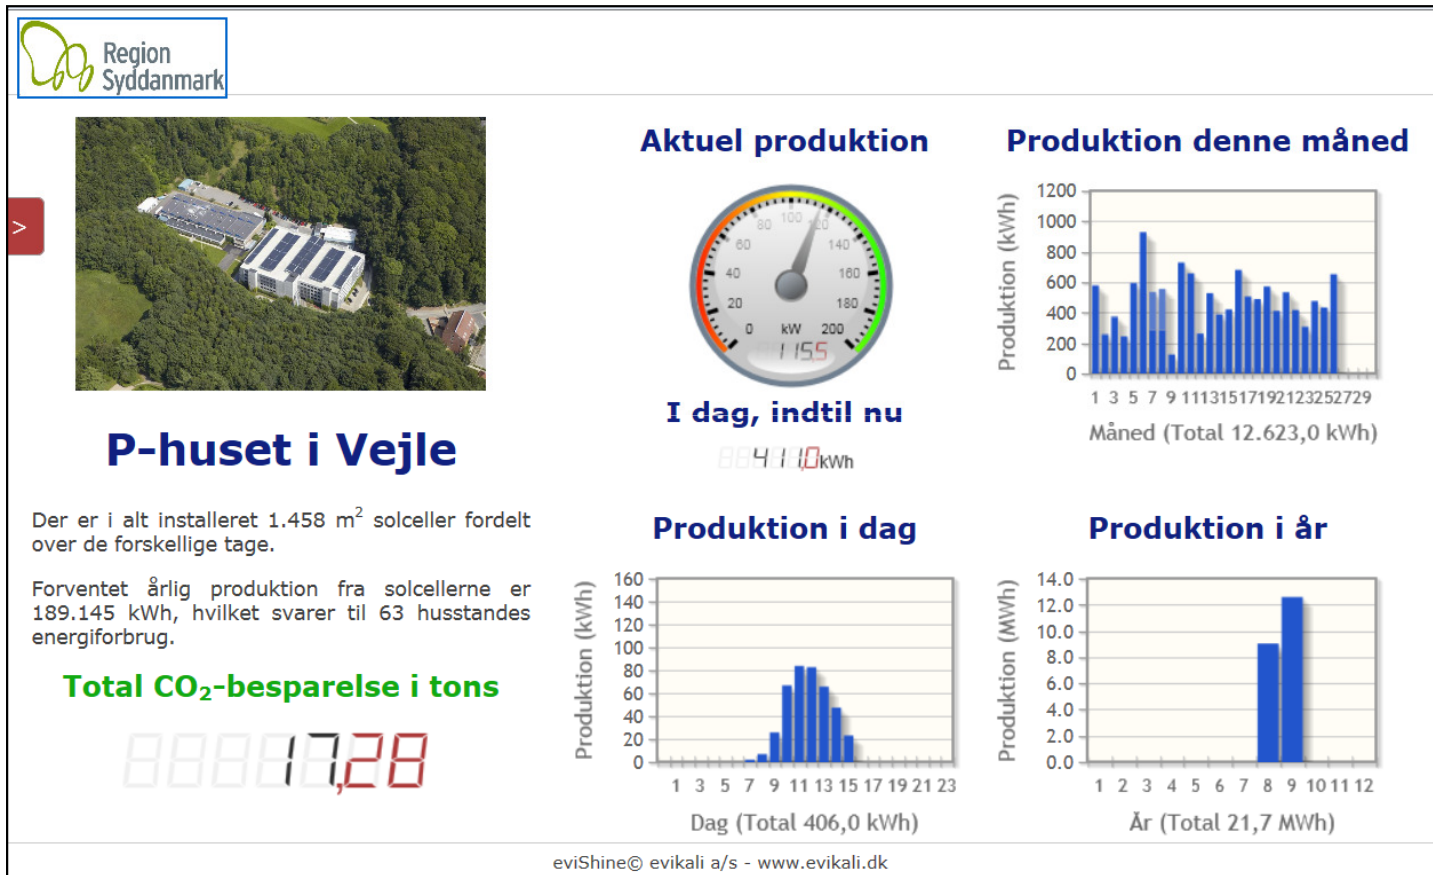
Region Syddanmark

>

P-huset i Vejle

Der er i alt installeret 1.458 m$^2$ solceller fordelt over de forskellige tage.

Forventet årlig produktion fra solcellerne er 189.145 kWh, hvilket svarer til 63 husstandes energiforbrug.

Total CO$_2$-besparelse i tons

17,28

Aktuel produktion

0 20 40 60 80 100 120 140 160 180 200
kW
115,5

I dag, indtil nu

411,0 kWh

Produktion denne måned

Produktion (kWh)
1200
1000
800
600
400
200
0
1 3 5 7 9 11 13 15 17 19 21 23 25 27 29
Måned (Total 12.623,0 kWh)

Produktion i dag

Produktion (kWh)
160
140
120
100
80
60
40
20
0
1 3 5 7 9 11 13 15 17 19 21 23
Dag (Total 406,0 kWh)

Produktion i år

Produktion (MWh)
14.0
12.0
10.0
8.0
6.0
4.0
2.0
0.0
1 2 3 4 5 6 7 8 9 10 11 12
År (Total 21,7 MWh)

eviShine© evikali a/s - www.evikali.dk